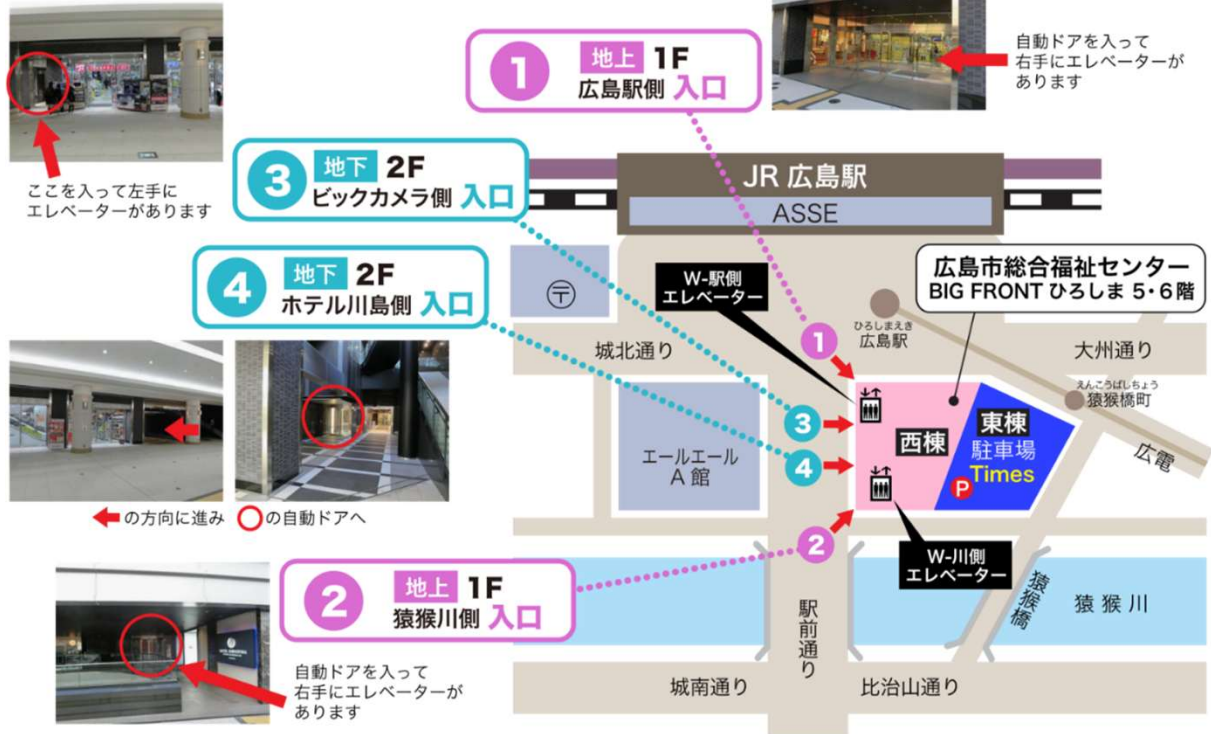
ここを入って左手に
エレベーターがあります

1 地上 1F
広島駅側 入口

自動ドアを入って
右手にエレベーターが
あります

3 地下 2F
ビックカメラ側 入口

JR 広島駅
ASSE

4 地下 2F
ホテル川島側 入口

〒

W-駅側
エレベーター

広島市総合福祉センター
BIG FRONT ひろしま 5・6階

ひろしまえき
1 広島駅

城北通り

大州通り

えんこうばしちょう
猿猴橋町

3

4

西棟

東棟
駐車場
Times
P

エールエール
A 館

広電

の方向に進み の自動ドアへ

2

W-川側
エレベーター

2 地上 1F
猿猴川側 入口

駅前通り

猿猴橋

猿猴川

自動ドアを入って
右手にエレベーターが
あります

城南通り

比治山通り